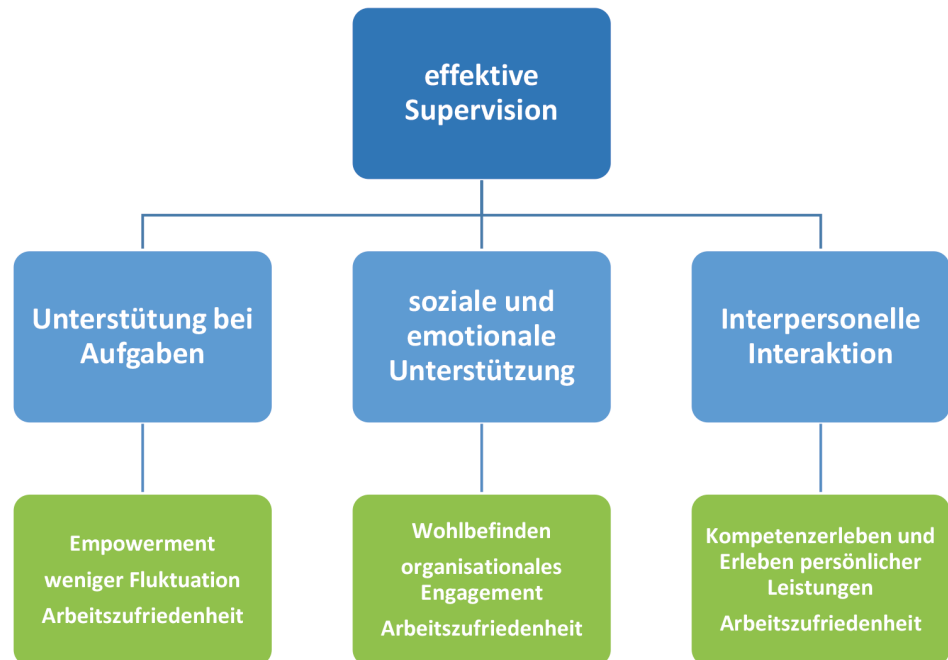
effektive Supervision

Unterstütung bei Aufgaben

soziale und emotionale Unterstützung

Interpersonelle Interaktion

Empowerment
weniger Fluktuation
Arbeitszufriedenheit

Wohlbefinden
organisationales Engagement
Arbeitszufriedenheit

Kompetenzerleben und Erleben persönlicher Leistungen
Arbeitszufriedenheit